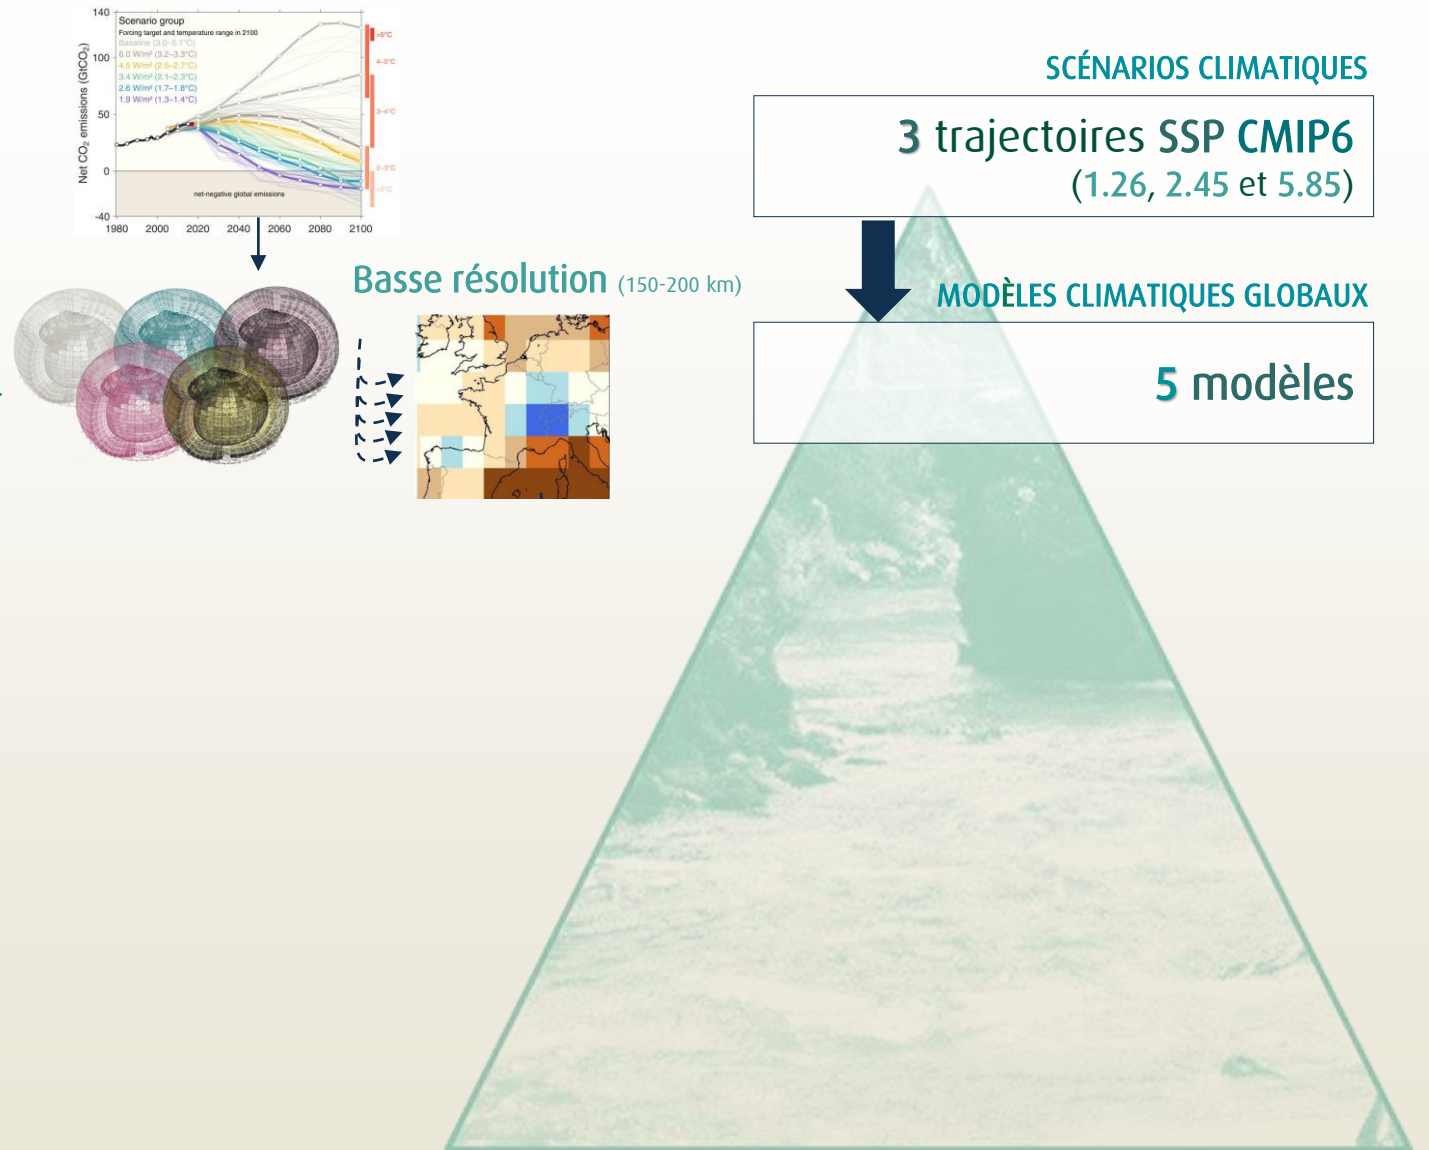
Scenario group
Forcing target and temperature range in 2100
Baseline (3.0–5.1°C)
6.0 W/m² (3.2–3.3°C)
4.5 W/m² (2.5–2.7°C)
3.4 W/m² (2.1–2.3°C)
2.6 W/m² (1.7–1.8°C)
1.9 W/m² (1.3–1.4°C)

Net $CO_2$ emissions ($GtCO_2$)

140
100
50
0
-40

1980 2000 2020 2040 2060 2080 2100

net-negative global emissions

>5°C
4–5°C
3–4°C
2–3°C
<2°C

Basse résolution (150-200 km)

SCÉNARIOS CLIMATIQUES

3 trajectoires SSP CMIP6
(1.26, 2.45 et 5.85)

MODÈLES CLIMATIQUES GLOBAUX

5 modèles